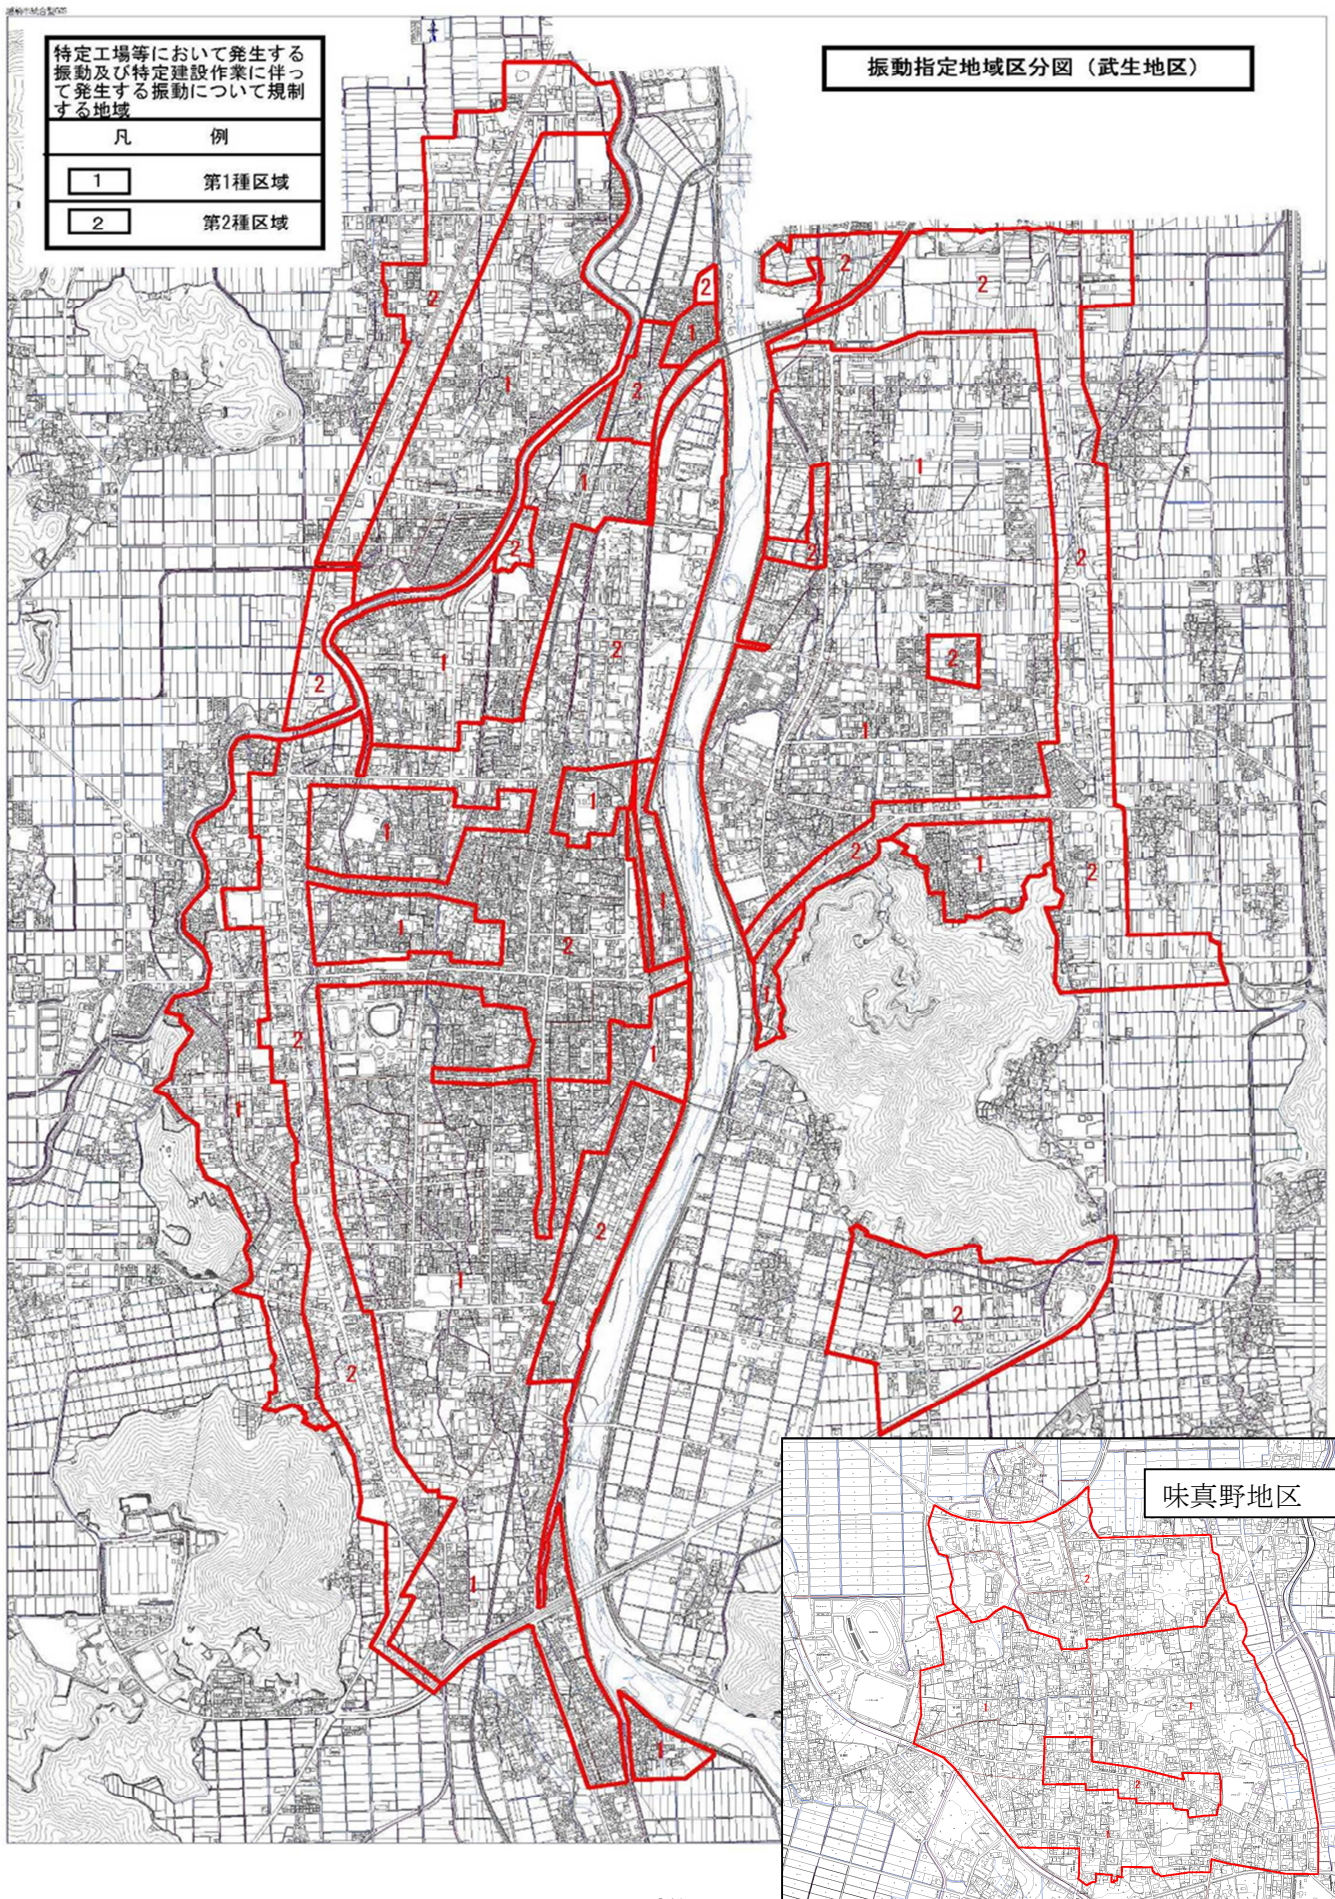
特定工場等において発生する振動及び特定建設作業に伴って発生する振動について規制する地域

| 凡 | 例 |
|---|---|
| 1 | 第1種区域 |
| 2 | 第2種区域 |

振動指定地域区分図（武生地区）

2
1
2
1
2
2
1
2
2
1
2
2
1
2
1
2
1
1
1
1
2
1
2
1
2
2
1
1
2
1
2
1
1

味真野地区

2
1
1
1